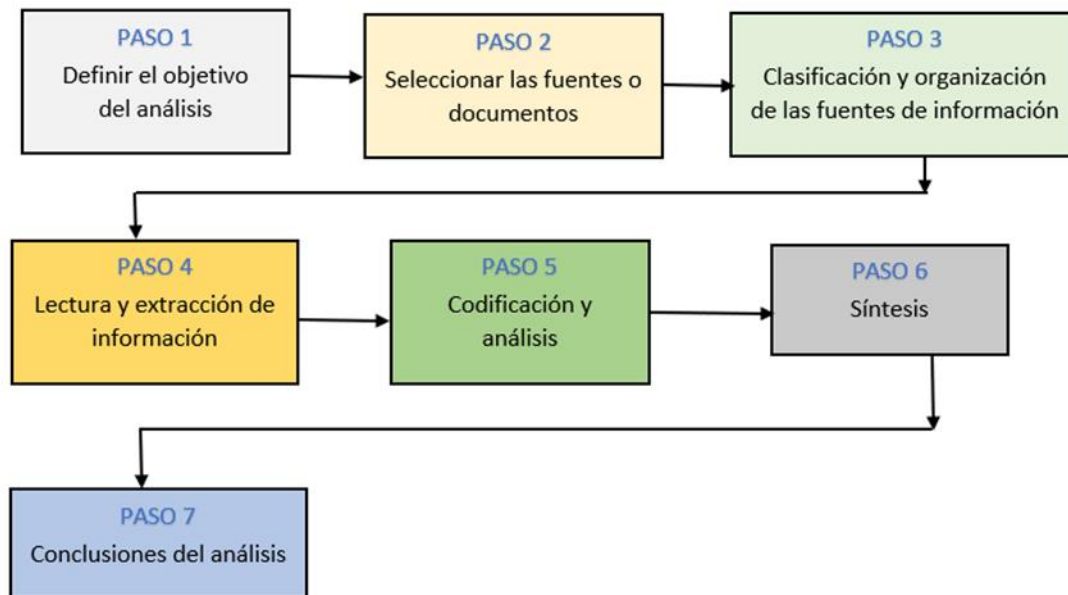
PASO 1
Definir el objetivo del análisis

PASO 2
Seleccionar las fuentes o documentos

PASO 3
Clasificación y organización de las fuentes de información

PASO 4
Lectura y extracción de información

PASO 5
Codificación y análisis

PASO 6
Síntesis

PASO 7
Conclusiones del análisis